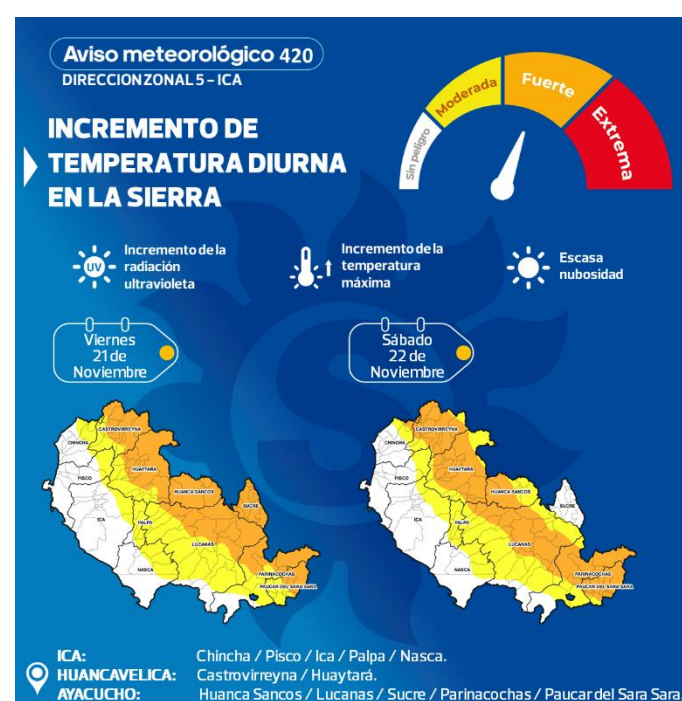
Aviso meteorológico 420
DIRECCIONZONAL 5 – ICA

INCREMENTO DE TEMPERATURA DIURNA EN LA SIERRA

Sin peligro
Moderada
Fuerte
Extrema

UV Incremento de la radiación ultravioleta

Incremento de la temperatura máxima

Escasa nubosidad

Viernes 21 de Noviembre

Sábado 22 de Noviembre

CHINCHA
CASTROVIRREYNA
HUAYTARA
PISCO
HUANCA SANCOS
SUCRE
ICA
PALPA
LUCANAS
NASCA
PARINACOCHAS
PAUCAR DEL SARA SARA

CHINCHA
CASTROVIRREYNA
HUAYTARA
PISCO
HUANCA SANCOS
SUCRE
ICA
PALPA
LUCANAS
NASCA
PARINACOCHAS
PAUCAR DEL SARA SARA

ICA: Chincha / Pisco / Ica / Palpa / Nasca.
HUANCAVELICA: Castrovirreyna / Huaytará.
AYACUCHO: Huanca Sancos / Lucanas / Sucre / Parinacochas / Paucar del Sara Sara